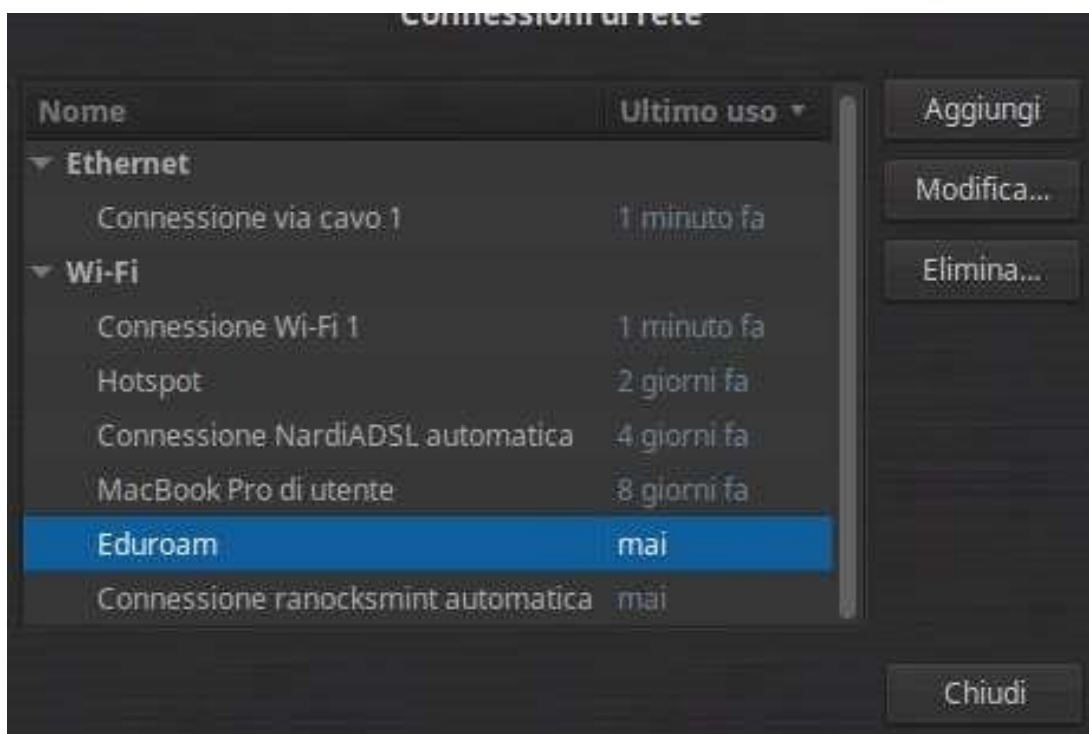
Connessioni di rete

| Nome | Ultimo uso |
|---|---|
| Ethernet | |
| Connessione via cavo 1 | 1 minuto fa |
| Wi-Fi | |
| Connessione Wi-Fi 1 | 1 minuto fa |
| Hotspot | 2 giorni fa |
| Connessione NardiADSL automatica | 4 giorni fa |
| MacBook Pro di utente | 8 giorni fa |
| Eduroam | mai |
| Connessione ranocksmint automatica | mai |

Aggiungi

Modifica...

Elimina...

Chiudi